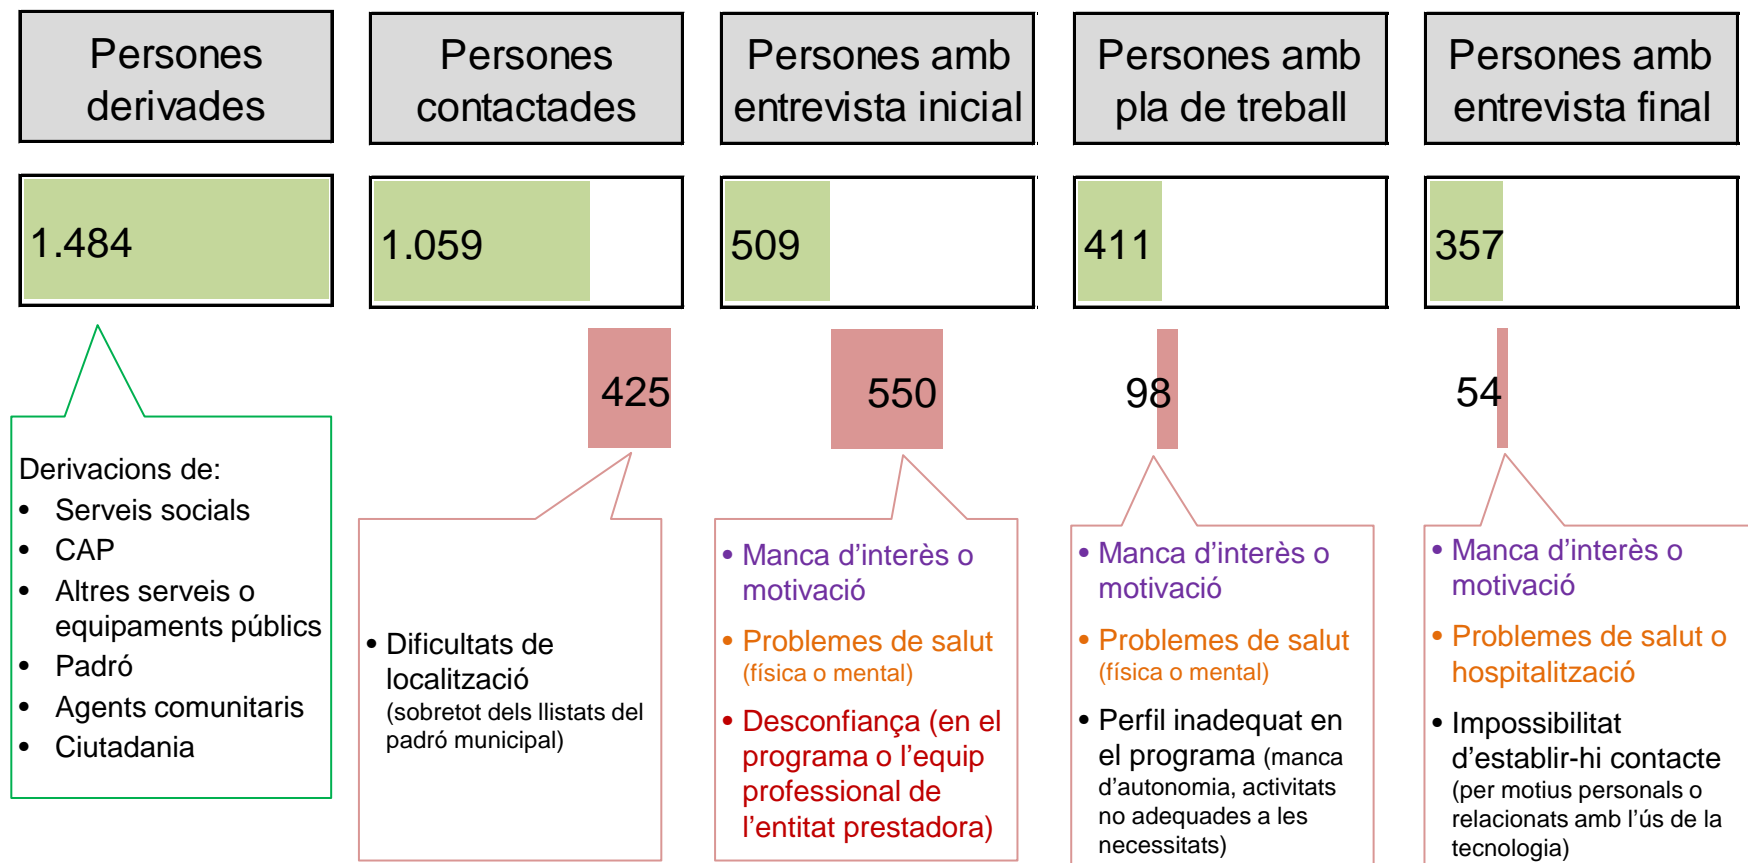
Persones derivades

Persones contactades

Persones amb entrevista inicial

Persones amb pla de treball

Persones amb entrevista final

1.484

1.059

509

411

357

425

550

98

54

Derivacions de:
- Serveis socials
- CAP
- Altres serveis o equipaments públics
- Padró
- Agents comunitaris
- Ciutadania

• Dificultats de localització (sobretot dels llistats del padró municipal)

• Manca d'interès o motivació
• Problemes de salut (física o mental)
• Desconfiança (en el programa o l'equip professional de l'entitat prestadora)

• Manca d'interès o motivació
• Problemes de salut (física o mental)
• Perfil inadequat en el programa (manca d'autonomia, activitats no adequades a les necessitats)

• Manca d'interès o motivació
• Problemes de salut o hospitalització
• Impossibilitat d'establir-hi contacte (per motius personals o relacionats amb l'ús de la tecnologia)